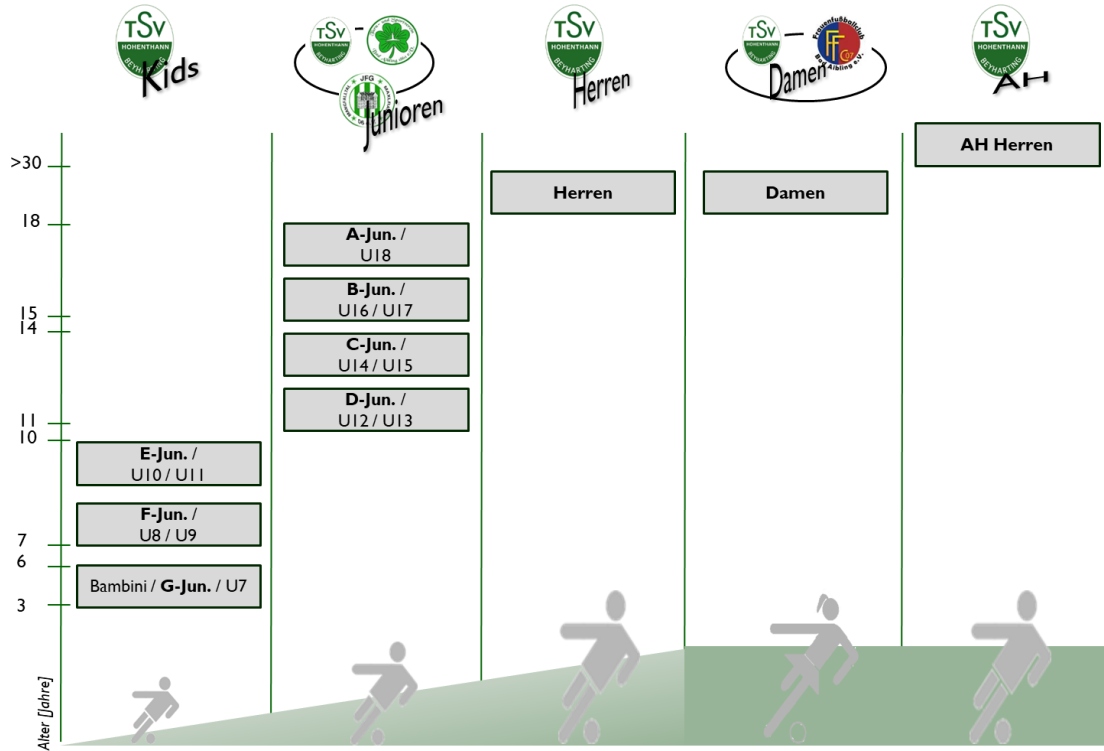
TSV HOHENTHANN BEYHARTING
Kids

TSV HOHENTHANN BEYHARTING
-
JFG
Junioren

TSV HOHENTHANN BEYHARTING
Herren

TSV HOHENTHANN BEYHARTING
-
Frauenfußballclub Bad Aibling e.V.
FFC
Damen

TSV HOHENTHANN BEYHARTING
AH

>30
18
15
14
11
10
7
6
3
Alter [Jahre]

AH Herren

Herren

Damen

**A-Jun.** / U18

**B-Jun.** / U16 / U17

**C-Jun.** / U14 / U15

**D-Jun.** / U12 / U13

**E-Jun.** / U10 / U11

**F-Jun.** / U8 / U9

Bambini / **G-Jun.** / U7